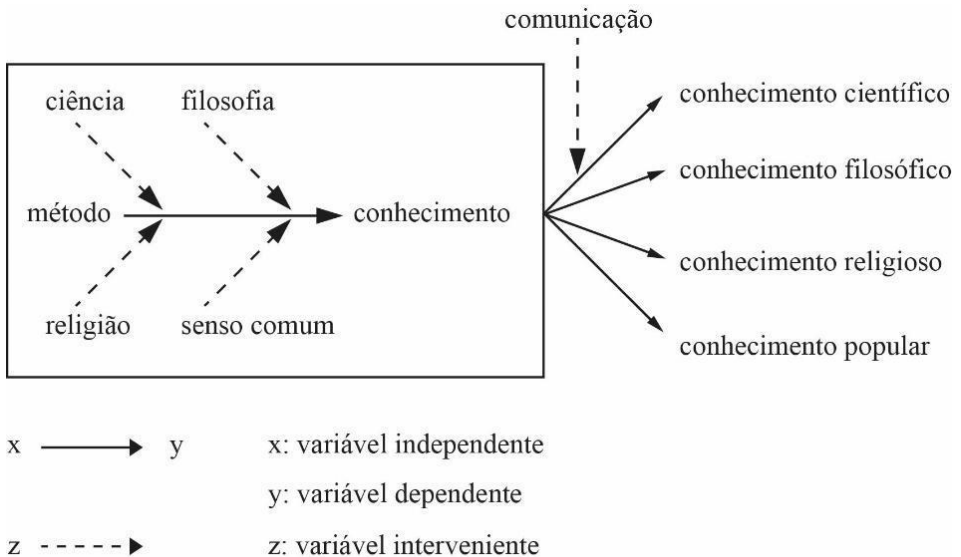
comunicação

ciência

filosofia

método

conhecimento

religião

senso comum

conhecimento científico

conhecimento filosófico

conhecimento religioso

conhecimento popular

x → y x: variável independente

y: variável dependente

z - - - -> z: variável interveniente